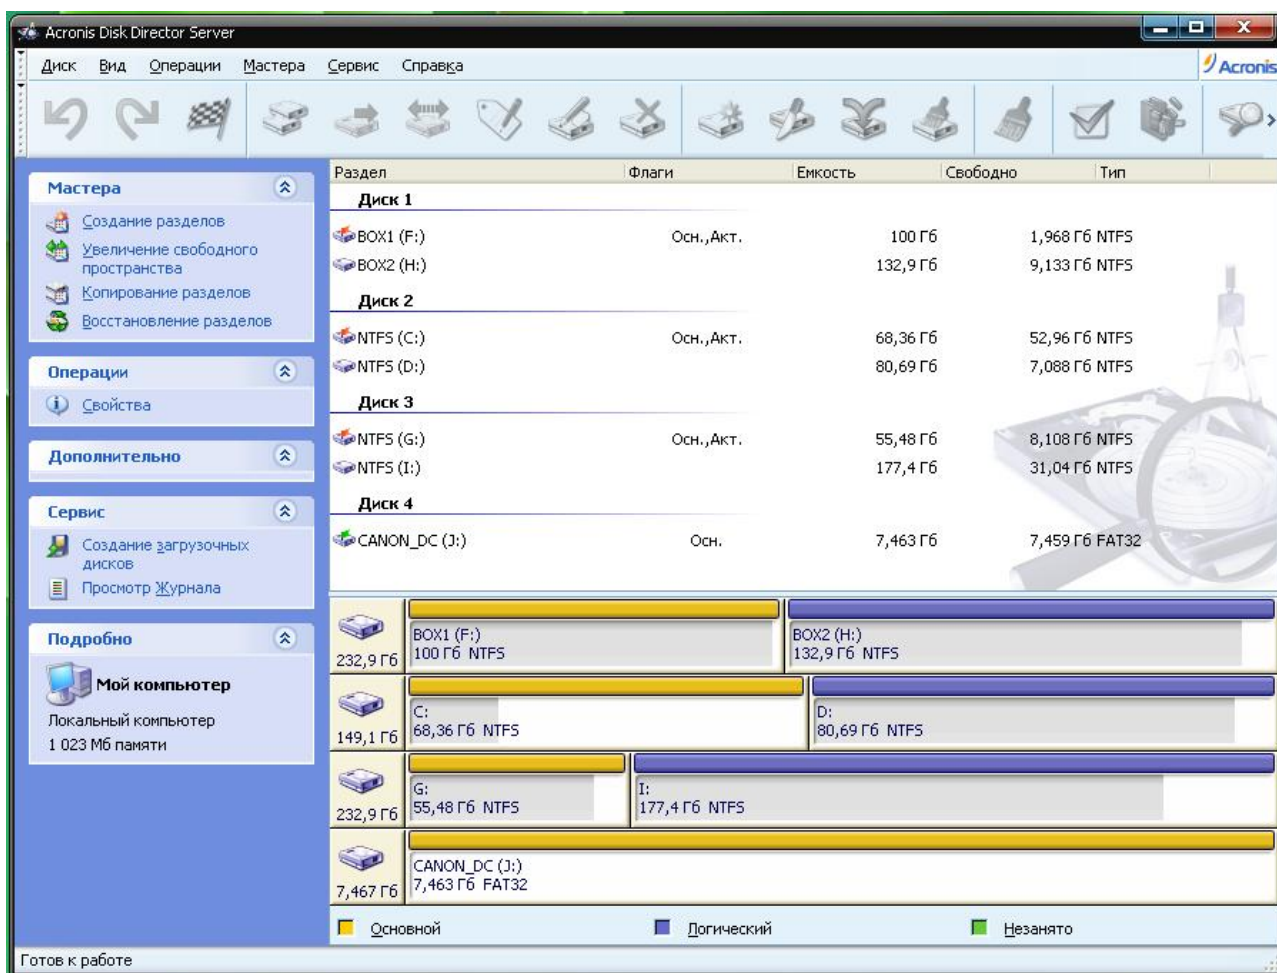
Acronis Disk Director Server

Диск Вид Операции Мастера Сервис Справка

Acronis

Мастера
Создание разделов
Увеличение свободного пространства
Копирование разделов
Восстановление разделов

Операции
Свойства

Дополнительно

Сервис
Создание загрузочных дисков
Просмотр Журнала

Подробно
Мой компьютер
Локальный компьютер
1 023 Мб памяти

| Раздел | Флаги | Емкость | Свободно | Тип |
|---|---|---|---|---|
| Диск 1 | | | | |
| BOX1 (F:) | Осн.,Акт. | 100 Гб | 1,968 Гб | NTFS |
| BOX2 (H:) | | 132,9 Гб | 9,133 Гб | NTFS |
| Диск 2 | | | | |
| NTFS (C:) | Осн.,Акт. | 68,36 Гб | 52,96 Гб | NTFS |
| NTFS (D:) | | 80,69 Гб | 7,088 Гб | NTFS |
| Диск 3 | | | | |
| NTFS (G:) | Осн.,Акт. | 55,48 Гб | 8,108 Гб | NTFS |
| NTFS (I:) | | 177,4 Гб | 31,04 Гб | NTFS |
| Диск 4 | | | | |
| CANON_DC (J:) | Осн. | 7,463 Гб | 7,459 Гб | FAT32 |

232,9 Гб
BOX1 (F:)
100 Гб NTFS
BOX2 (H:)
132,9 Гб NTFS

149,1 Гб
C:
68,36 Гб NTFS
D:
80,69 Гб NTFS

232,9 Гб
G:
55,48 Гб NTFS
I:
177,4 Гб NTFS

7,467 Гб
CANON_DC (J:)
7,463 Гб FAT32

Основной Логический Незанято

Готов к работе